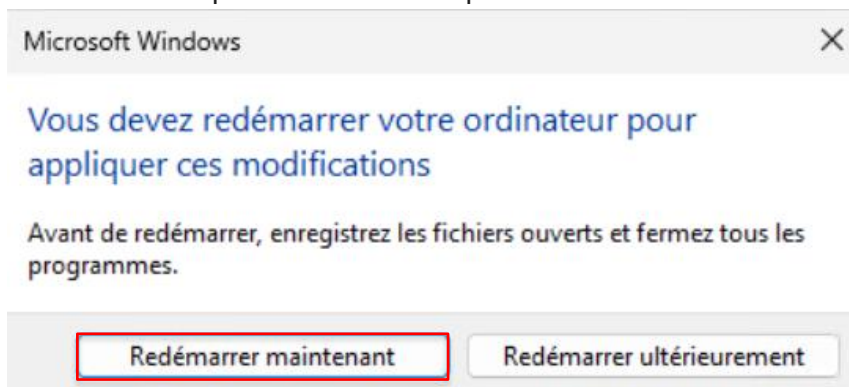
Microsoft Windows

×

Vous devez redémarrer votre ordinateur pour appliquer ces modifications

Avant de redémarrer, enregistrez les fichiers ouverts et fermez tous les programmes.

Redémarrer maintenant

Redémarrer ultérieurement